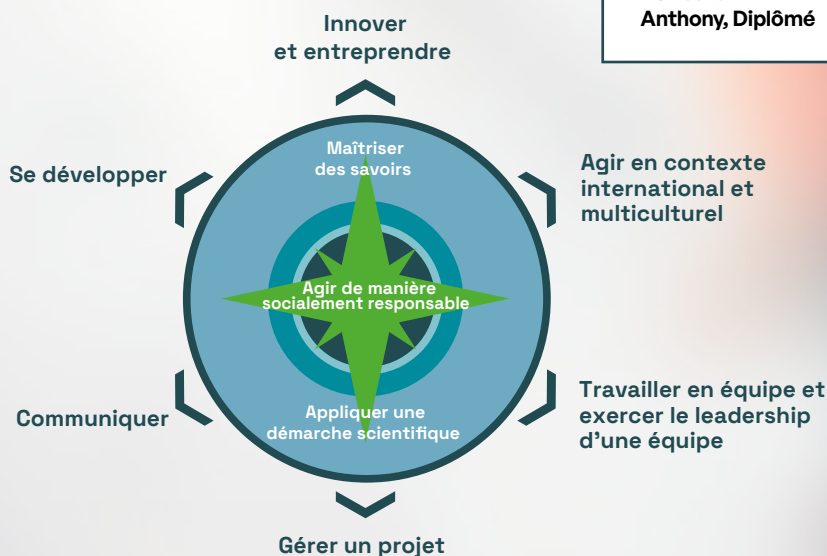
Anthony, Diplômé

Innover et entreprendre

Se développer

Maîtriser des savoirs

Agir en contexte international et multiculturel

Agir de manière socialement responsable

Communiquer

Appliquer une démarche scientifique

Travailler en équipe et exercer le leadership d'une équipe

Gérer un projet